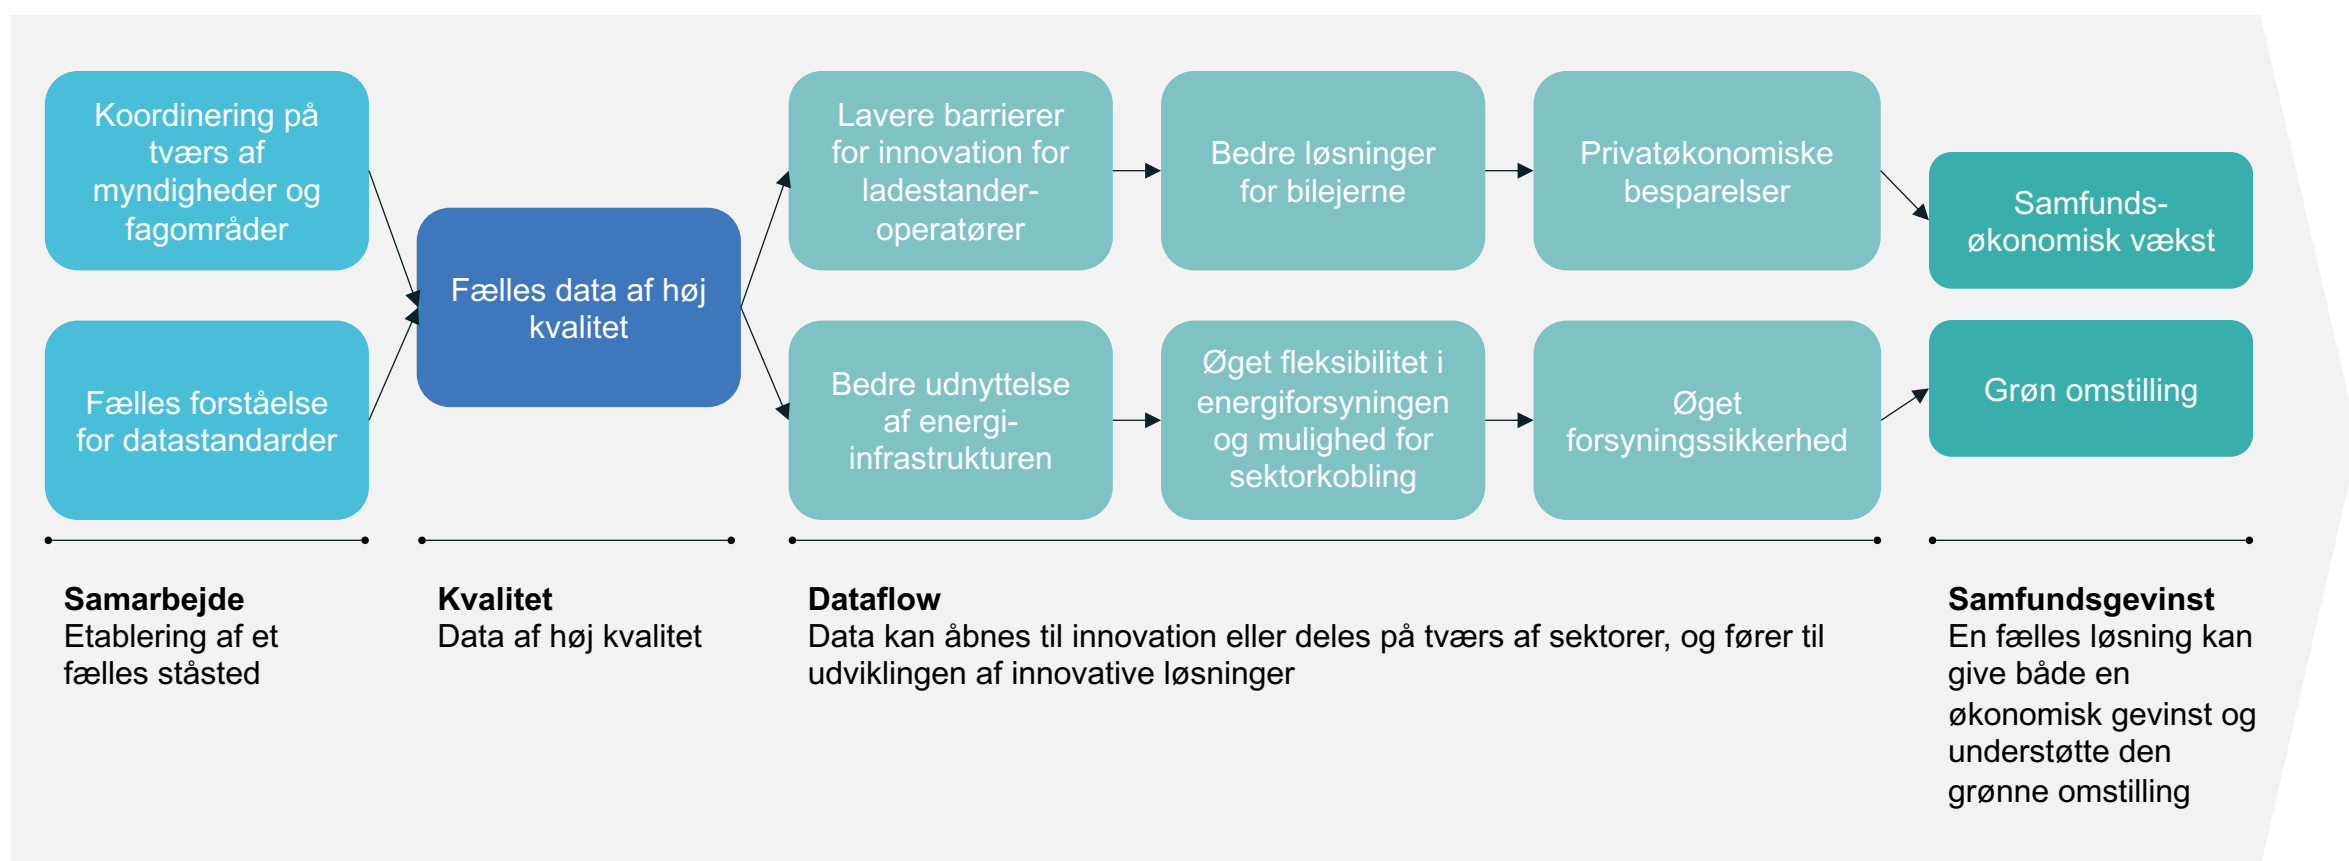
Koordinering på tværs af myndigheder og fagområder

Fælles forståelse for datastandarder

Fælles data af høj kvalitet

Lavere barrierer for innovation for ladestander-operatører

Bedre løsninger for bilejerne

Privatøkonomiske besparelser

Samfunds-økonomisk vækst

Bedre udnyttelse af energi-infrastrukturen

Øget fleksibilitet i energiforsyningen og mulighed for sektorkobling

Øget forsyningssikkerhed

Grøn omstilling

**Samarbejde**
Etablering af et fælles ståsted

**Kvalitet**
Data af høj kvalitet

**Dataflow**
Data kan åbnes til innovation eller deles på tværs af sektorer, og fører til udviklingen af innovative løsninger

**Samfundsgevinst**
En fælles løsning kan give både en økonomisk gevinst og understøtte den grønne omstilling